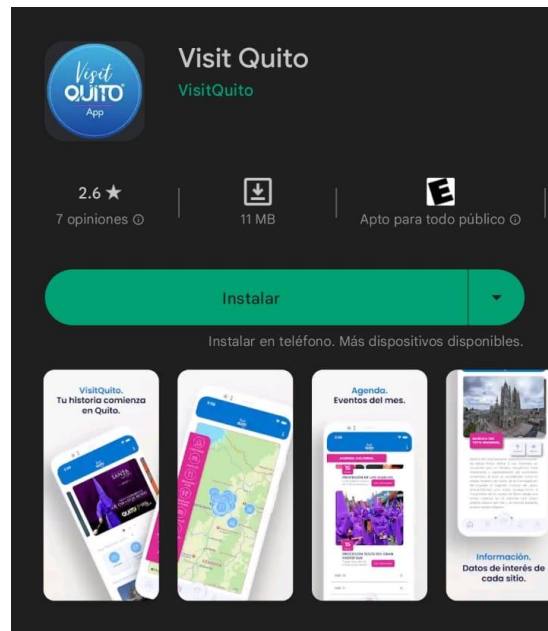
Visit
QUITO
App

Visit Quito
VisitQuito

2.6 ★
7 opiniones ⓘ

11 MB

E
Apto para todo público ⓘ

Instalar

Instalar en teléfono. Más dispositivos disponibles.

VisitQuito.
Tu historia comienza en Quito.

Agenda.
Eventos del mes.

Información.
Datos de interés de cada sitio.